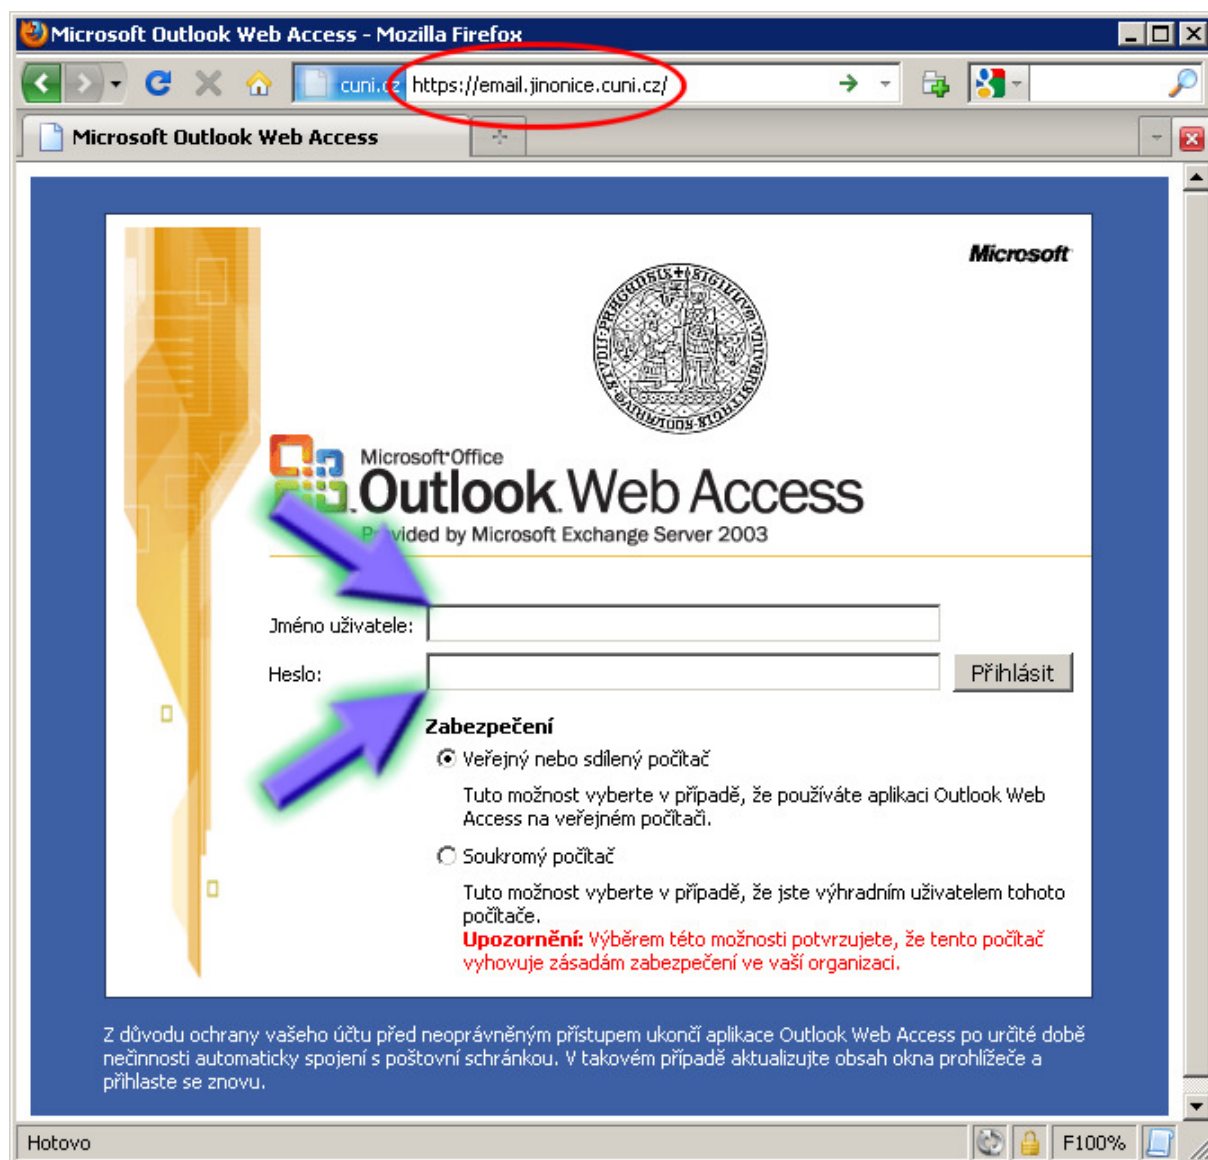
Microsoft Outlook Web Access - Mozilla Firefox

cuni.cz https://email.jinonice.cuni.cz/

Microsoft Outlook Web Access

Microsoft

Microsoft Office Outlook Web Access

P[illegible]vided by Microsoft Exchange Server 2003

Jméno uživatele:

Heslo:

Přihlásit

Zabezpečení

Veřejný nebo sdílený počítač

Tuto možnost vyberte v případě, že používáte aplikaci Outlook Web Access na veřejném počítači.

Soukromý počítač

Tuto možnost vyberte v případě, že jste výhradním uživatelem tohoto počítače.

Upozornění: Výběrem této možnosti potvrzujete, že tento počítač vyhovuje zásadám zabezpečení ve vaší organizaci.

Z důvodu ochrany vašeho účtu před neoprávněným přístupem ukončí aplikace Outlook Web Access po určité době nečinnosti automaticky spojení s poštovní schránkou. V takovém případě aktualizujte obsah okna prohlížeče a přihlaste se znovu.

Hotovo

F100%